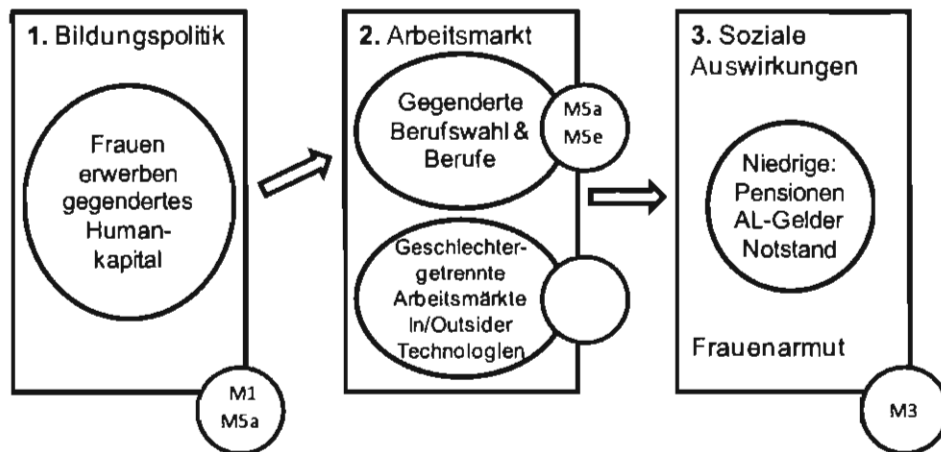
1. Bildungspolitik

Frauen erwerben gegendertes Humankapital

M1
M5a

2. Arbeitsmarkt

Gegenderte Berufswahl & Berufe

M5a
M5e

Geschlechtergetrennte Arbeitsmärkte In/Outsider Technologien

3. Soziale Auswirkungen

Niedrige: Pensionen AL-Gelder Notstand

Frauenarmut

M3